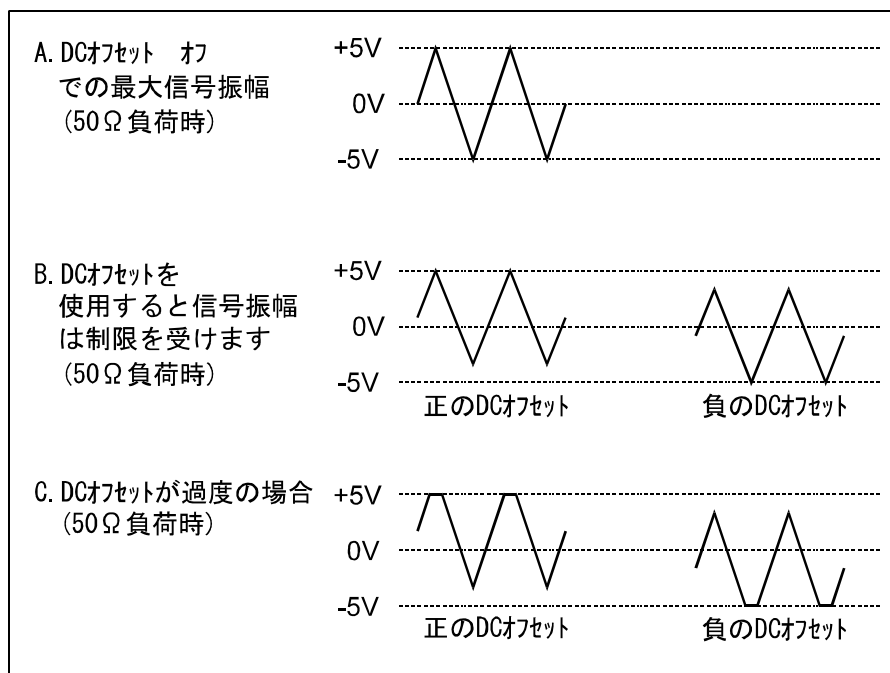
A. DCｵﾌｾｯﾄ　ｵﾌ
での最大信号振幅
(50Ω負荷時)

+5V
0V
-5V

B. DCｵﾌｾｯﾄを
使用すると信号振幅
は制限を受けます
(50Ω負荷時)

+5V
0V
-5V

正のDCｵﾌｾｯﾄ

負のDCｵﾌｾｯﾄ

C. DCｵﾌｾｯﾄが過度の場合
(50Ω負荷時)

+5V
0V
-5V

正のDCｵﾌｾｯﾄ

負のDCｵﾌｾｯﾄ